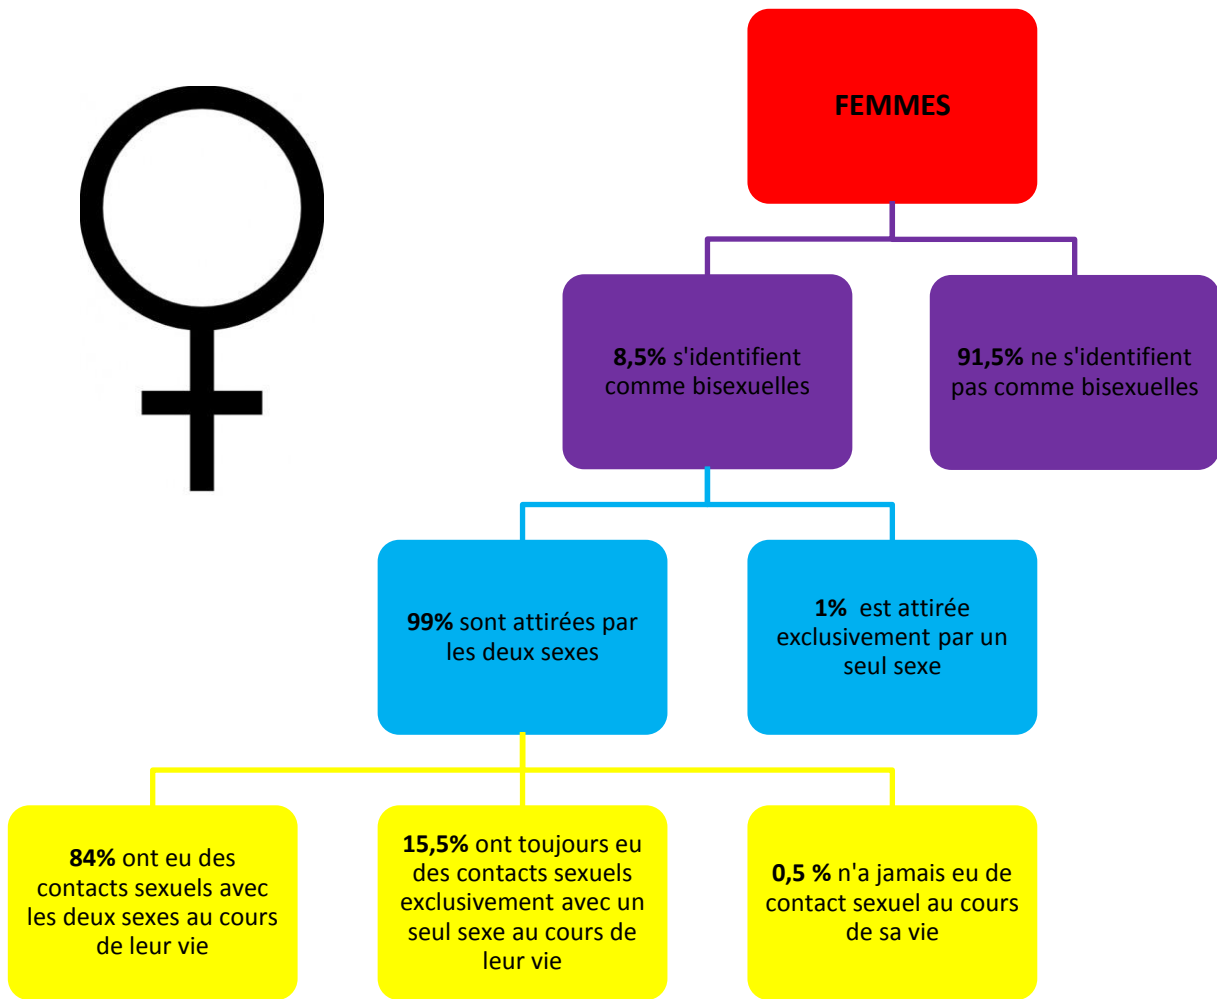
FEMMES

**8,5%** s'identifient comme bisexuelles

**91,5%** ne s'identifient pas comme bisexuelles

**99%** sont attirées par les deux sexes

**1%** est attirée exclusivement par un seul sexe

**84%** ont eu des contacts sexuels avec les deux sexes au cours de leur vie

**15,5%** ont toujours eu des contacts sexuels exclusivement avec un seul sexe au cours de leur vie

**0,5 %** n'a jamais eu de contact sexuel au cours de sa vie